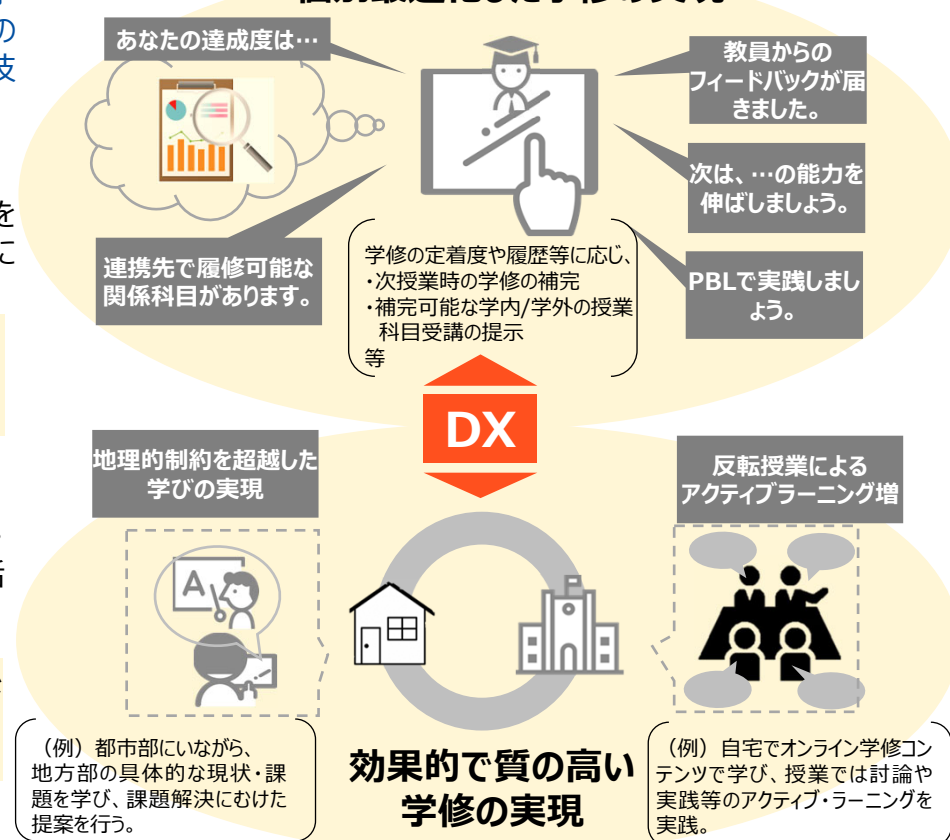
あなたの達成度は…

教員からのフィードバックが届きました。

次は、…の能力を伸ばしましょう。

連携先で履修可能な関係科目があります。

学修の定着度や履歴等に応じ、
・次授業時の学修の補完
・補完可能な学内/学外の授業科目受講の提示
等

PBLで実践しましょう。

DX

地理的制約を超越した学びの実現

反転授業によるアクティブラーニング増

A

（例）都市部にいながら、地方部の具体的な現状・課題を学び、課題解決にむけた提案を行う。

効果的で質の高い学修の実現

（例）自宅でオンライン学修コンテンツで学び、授業では討論や実践等のアクティブ・ラーニングを実践。